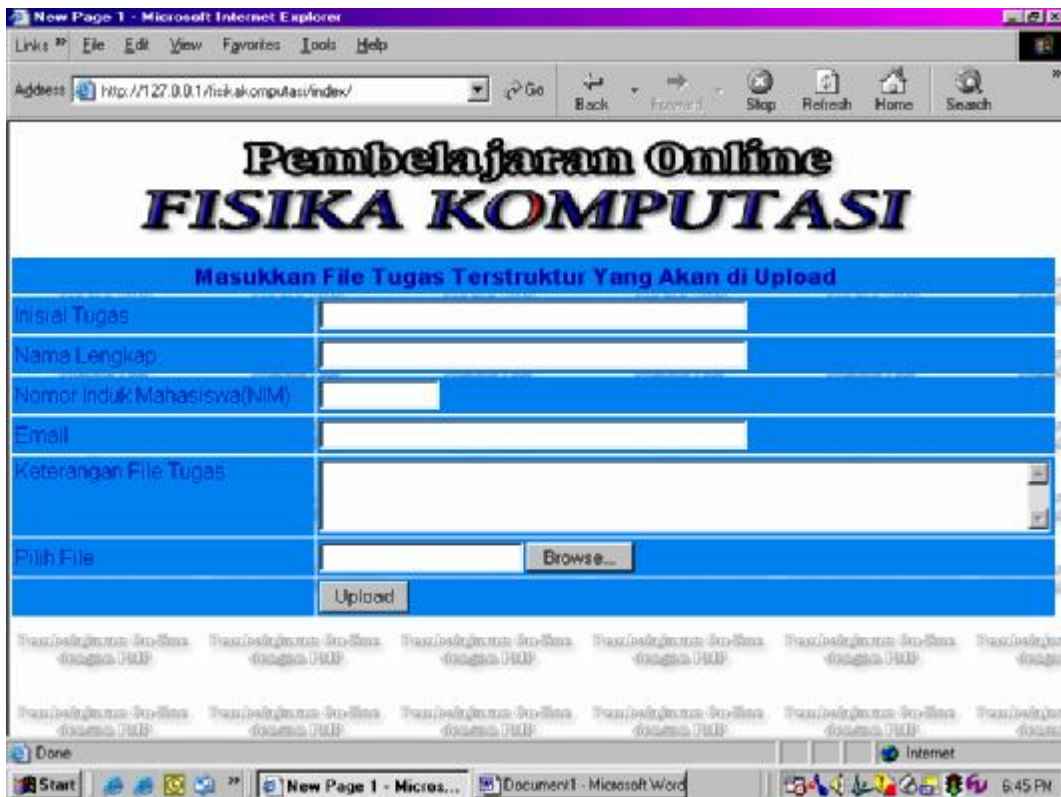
New Page 1 - Microsoft Internet Explorer

Links » File Edit View Favorites Tools Help

Address http://127.0.0.1/fisikakomputasi/index/ Go Back Forward Stop Refresh Home Search

Pembelajaran Online
FISIKA KOMPUTASI

Masukkan File Tugas Terstruktur Yang Akan di Upload

Inisial Tugas

Nama Lengkap

Nomor Induk Mahasiswa(NIM)

Email

Keterangan File Tugas

Pilih File Browse...

Upload

Pembelajaran On-line dengan PHP Pembelajaran On-line dengan PHP Pembelajaran On-line dengan PHP Pembelajaran On-line dengan PHP Pembelajaran On-line dengan PHP

Pembelajaran On-line dengan PHP Pembelajaran On-line dengan PHP Pembelajaran On-line dengan PHP Pembelajaran On-line dengan PHP Pembelajaran On-line dengan PHP

Done Internet

Start New Page 1 - Micros... Document1 - Microsoft Word 6:45 PM